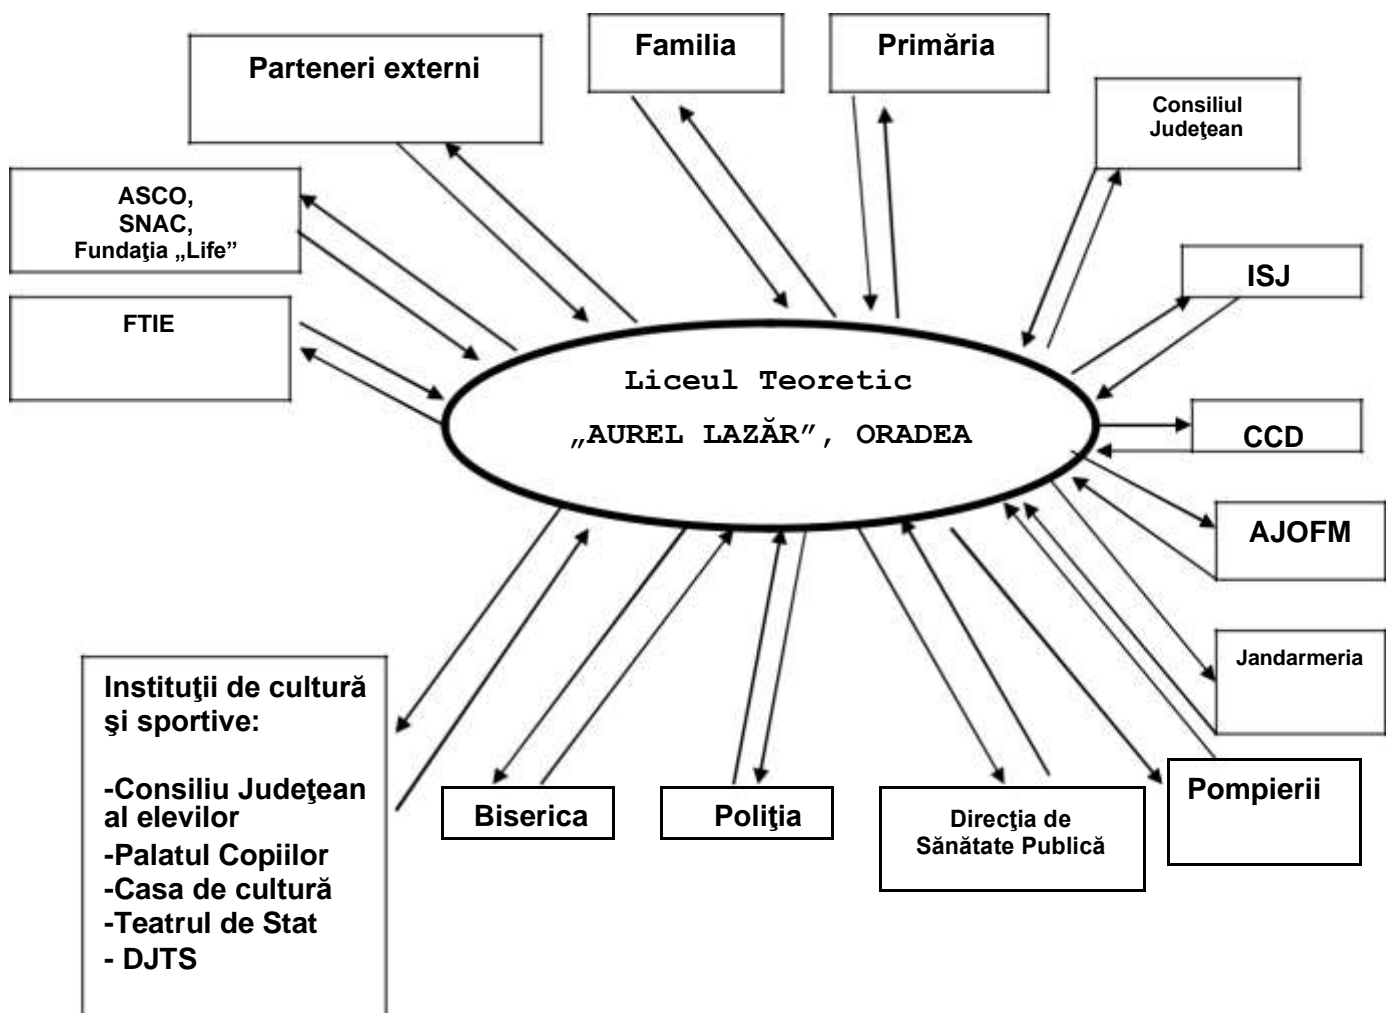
Parteneri externi

Familia

Primăria

Consiliul Judeţean

ASCO, SNAC, Fundaţia „Life”

FTIE

ISJ

Liceul Teoretic

„AUREL LAZĂR”, ORADEA

CCD

AJOFM

Jandarmeria

Instituţii de cultură şi sportive:

-Consiliu Judeţean al elevilor
-Palatul Copiilor
-Casa de cultură
-Teatrul de Stat
- DJTS

Biserica

Poliţia

Direcţia de Sănătate Publică

Pompierii